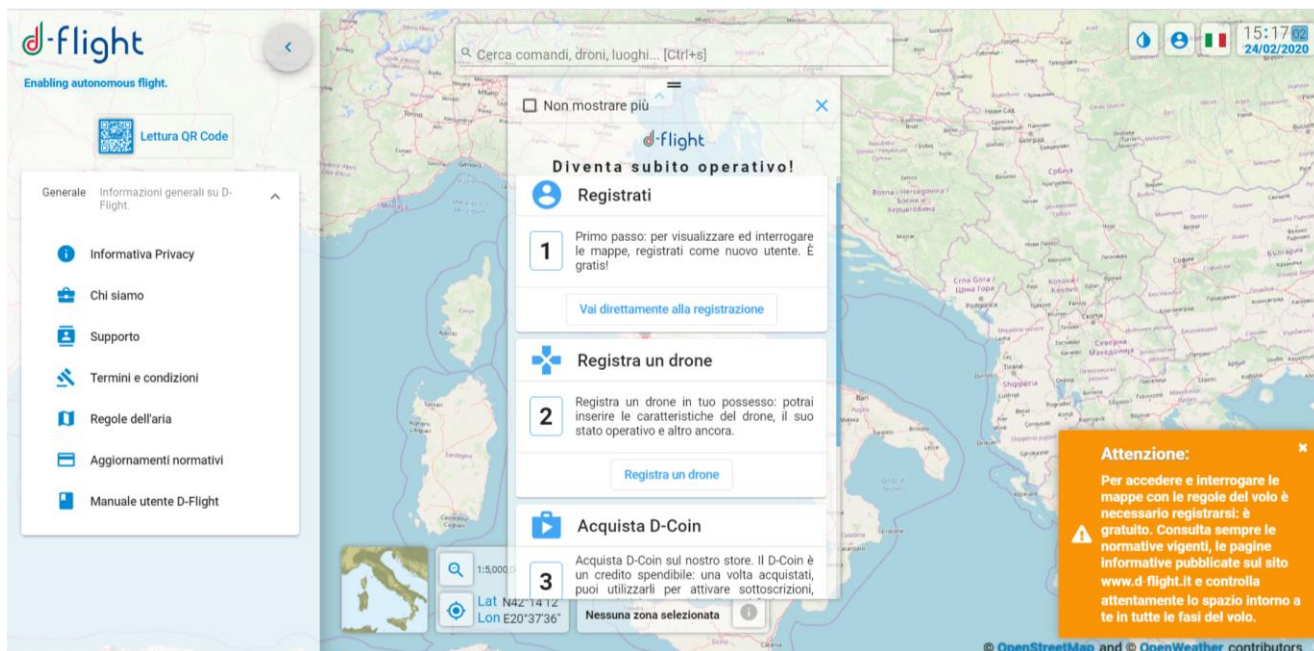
d-flight
Enabling autonomous flight.

Lettura QR Code

Generale Informazioni generali su D-Flight.

Informativa Privacy
Chi siamo
Supporto
Termini e condizioni
Regole dell'aria
Aggiornamenti normativi
Manuale utente D-Flight

Cerca comandi, droni, luoghi... [Ctrl+s]

15:17 02
24/02/2020

Non mostrare più

d-flight
Diventa subito operativo!

Registrati
1 Primo passo: per visualizzare ed interrogare le mappe, registrati come nuovo utente. È gratis!
Vai direttamente alla registrazione

Registra un drone
2 Registra un drone in tuo possesso: potrai inserire le caratteristiche del drone, il suo stato operativo e altro ancora.
Registra un drone

Acquista D-Coin
3 Acquista D-Coin sul nostro store. Il D-Coin è un credito spendibile: una volta acquistati, puoi utilizzarli per attivare sottoscrizioni,

1:5,000,0
Lat N42°14'12"
Lon E20°37'36"
Nessuna zona selezionata

Attenzione:
Per accedere e interrogare le mappe con le regole del volo è necessario registrarsi: è gratuito. Consulta sempre le normative vigenti, le pagine informative pubblicate sul sito www.d-flight.it e controlla attentamente lo spazio intorno a te in tutte le fasi del volo.

© OpenStreetMap and © OpenWeather contributors